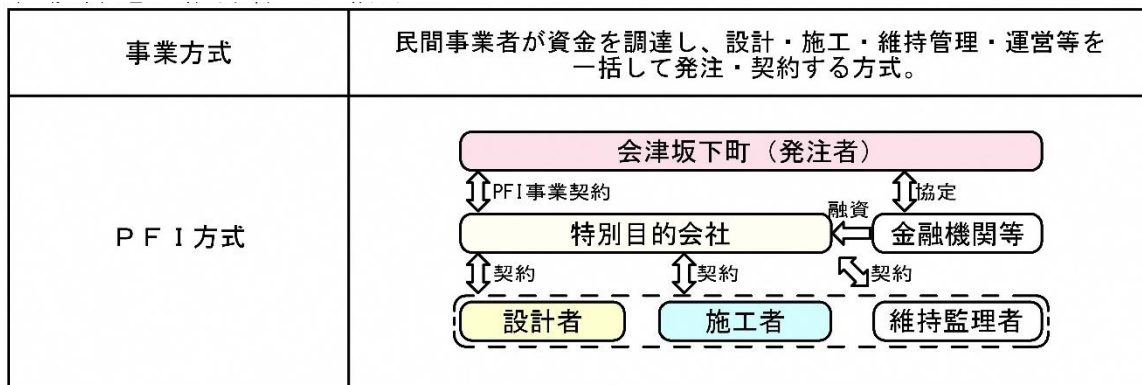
| 事業方式 | 民間事業者が資金を調達し、設計・施工・維持管理・運営等を一括して発注・契約する方式。 |
|---|---|
| ＰＦＩ方式 | 会津坂下町（発注者）<br>PFI事業契約<br>協定<br>融資<br>特別目的会社<br>金融機関等<br>契約<br>契約<br>契約<br>設計者<br>施工者<br>維持監理者 |